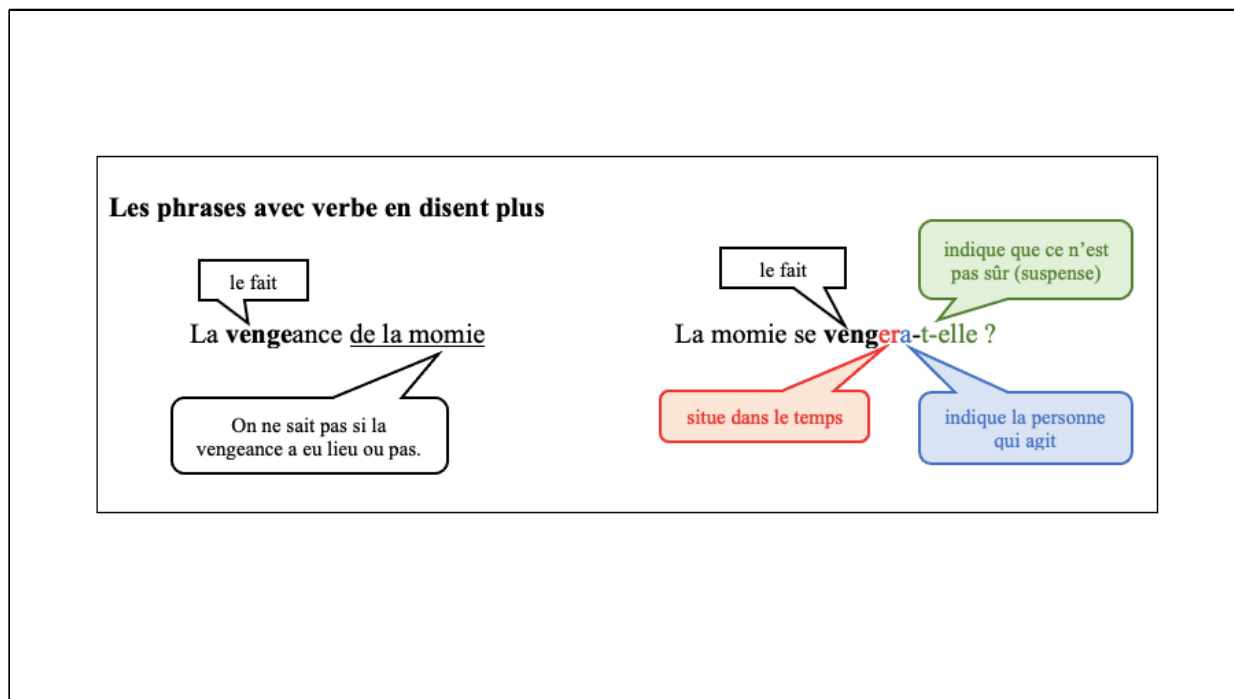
**Les phrases avec verbe en disent plus**

le fait

La **venge**ance de la momie

On ne sait pas si la vengeance a eu lieu ou pas.

le fait

indique que ce n'est pas sûr (suspense)

La momie se **veng**era-t-elle ?

situe dans le temps

indique la personne qui agit